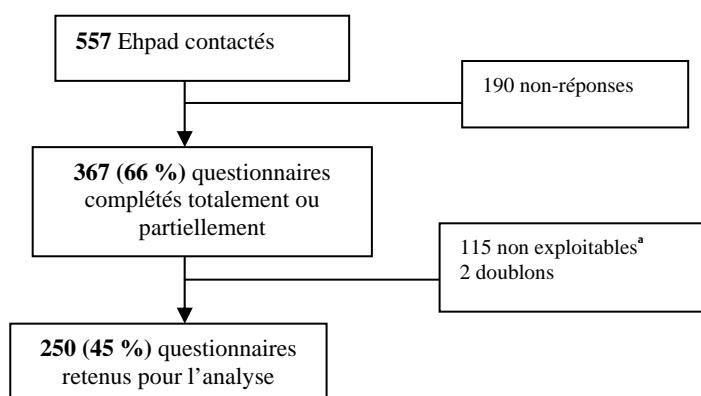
**557** Ehpad contactés

190 non-réponses

**367 (66 %)** questionnaires complétés totalement ou partiellement

115 non exploitables$^{a}$
2 doublons

**250 (45 %)** questionnaires retenus pour l'analyse